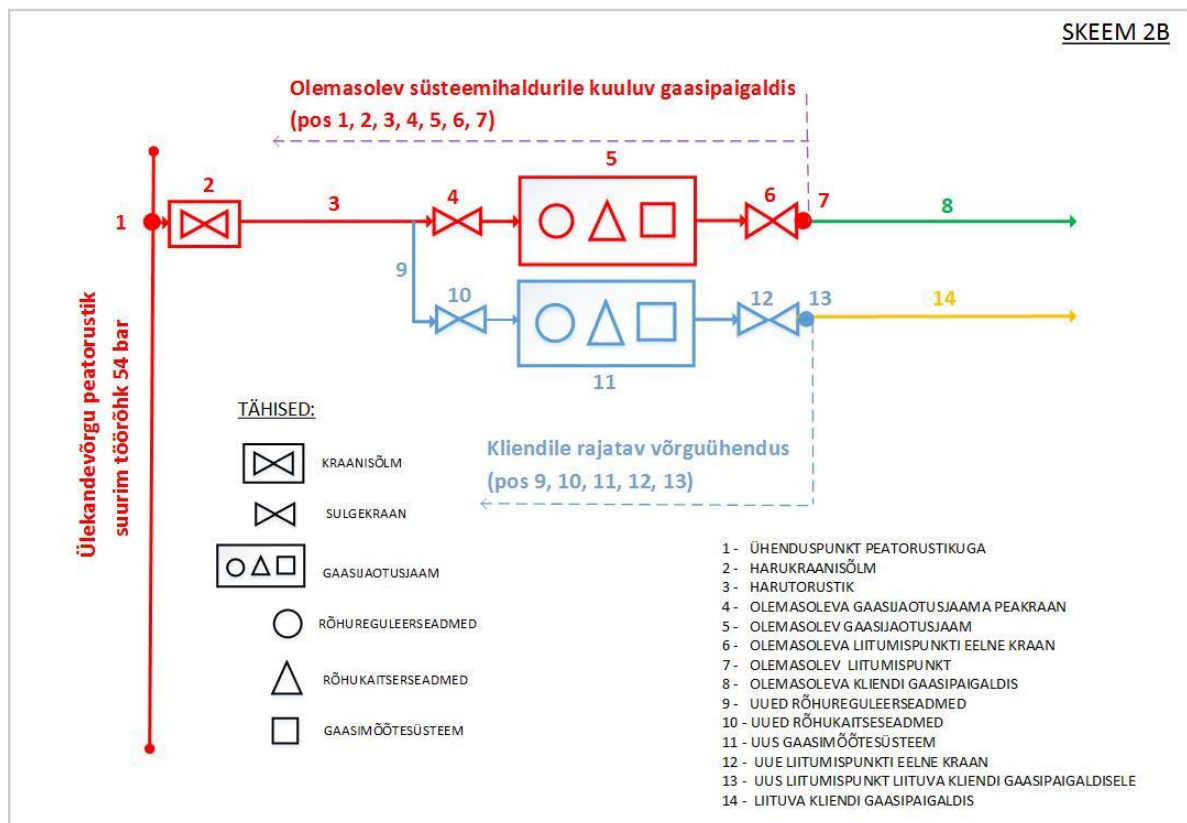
SKEEM 2B

Olemasolev süsteemihaldurile kuuluv gaasipaigaldis
(pos 1, 2, 3, 4, 5, 6, 7)

5

1 2 3 4 6 7 8

9 10 12 13 14

11

Ülekandevõrgu peatorustik
suurim töörõhk 54 bar

TÄHISED:

KRAANISÕLM

SULGEKRAAN

GAASIJAOTUSJAAM

RÕHUREGULEERSEADMED

RÕHUKAITSERSEADMED

GAASIMÕÕTESÜSTEEM

Kliendile rajatav võrguühendus
(pos 9, 10, 11, 12, 13)

1 - ÜHENDUSPUNKT PEATORUSTIKUGA
2 - HARUKRAANISÕLM
3 - HARUTORUSTIK
4 - OLEMASOLEVA GAASIJAOTUSJAAMA PEAKRAAN
5 - OLEMASOLEV GAASIJAOTUSJAAM
6 - OLEMASOLEVA LIITUMISPUNKTI EELNE KRAAN
7 - OLEMASOLEV LIITUMISPUNKT
8 - OLEMASOLEVA KLIENDI GAASIPAIGALDIS
9 - UUED RÕHUREGULEERSEADMED
10 - UUED RÕHUKAITSESEADMED
11 - UUS GAASIMÕÕTESÜSTEEM
12 - UUE LIITUMISPUNKTI EELNE KRAAN
13 - UUS LIITUMISPUNKT LIITUVA KLIENDI GAASIPAIGALDISELE
14 - LIITUVA KLIENDI GAASIPAIGALDIS